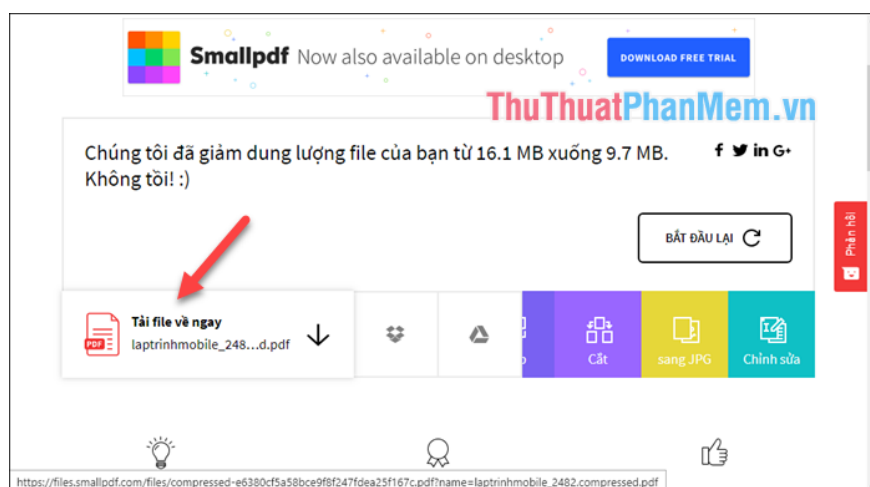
Smallpdf Now also available on desktop

DOWNLOAD FREE TRIAL

ThuThuatPhanMem.vn

Chúng tôi đã giảm dung lượng file của bạn từ 16.1 MB xuống 9.7 MB. Không tồi! :)

f in G+

BẮT ĐẦU LẠI

Phản hồi

PDF

Tải file về ngay

laptrinhmobile_248...d.pdf

Cắt

sang JPG

Chỉnh sửa

https://files.smallpdf.com/files/compressed-e6380cf5a58bce9f8f247fdea25f167c.pdf?name=laptrinhmobile_2482.compressed.pdf